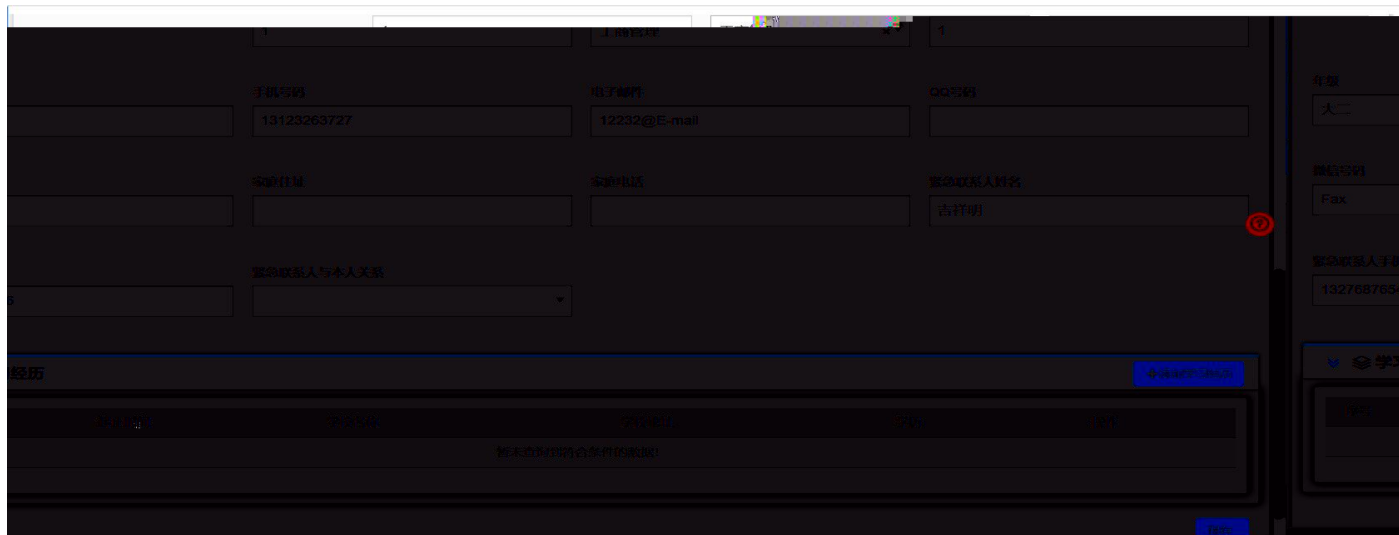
1

工商管理

1

年级

手机号码

13123263727

电子邮件

12232@E-mail

QQ号码

大二

家庭住址

家庭电话

紧急联系人姓名

吉祥明

微信号码

Fax

紧急联系人与本人关系

紧急联系人手

6

132768765

经历

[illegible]

学

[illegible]

暂未查询到符合条件的数据！